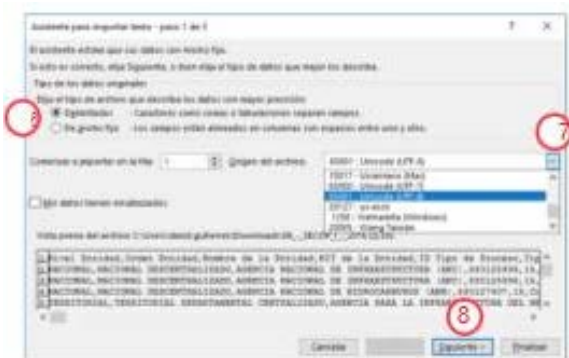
Asistente para importar texto - paso 1 de 3

? ×

El asistente estima que sus datos son Ancho fijo.

Si esto es correcto, elija Siguiente, o bien elija el tipo de datos que mejor los describa.

Tipo de los datos originales

Elija el tipo de archivo que describa los datos con mayor precisión:

Delimitados - Caracteres como comas o tabulaciones separan campos.

De ancho fijo - Los campos están alineados en columnas con espacios entre uno y otro.

Comenzar a importar en la fila: 1 Origen del archivo: 65001 : Unicode (UTF-8)

29017 : Unicode (Mac)
65000 : Unicode (UTF-7)
65001 : Unicode (UTF-8)
1258 : Vietnamita (Windows)
20000 : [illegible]

Mis datos tienen encabezados.

Vista previa del archivo C:\Users\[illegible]\Downloads\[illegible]

1 Nivel Entidad,Orden Entidad,Nombre de la Entidad,NIT de la Entidad,ID Tipo de Proceso,Tip
2 NACIONAL,NACIONAL DESCENTRALIZADO,AGENCIA NACIONAL DE INFRAESTRUCTURA (ANI),830125996,10,L
3 NACIONAL,NACIONAL DESCENTRALIZADO,AGENCIA NACIONAL DE INFRAESTRUCTURA (ANI),830125996,10,L
4 NACIONAL,NACIONAL DESCENTRALIZADO,AGENCIA NACIONAL DE INFRAESTRUCTURA (ANI),830125996,10,L
5 NACIONAL,NACIONAL DESCENTRALIZADO,AGENCIA NACIONAL DE HIDROCARBUROS (ANH),830127607,10,L
6 TERRITORIAL,TERRITORIAL DEPARTAMENTAL CENTRALIZADO,AGENCIA PARA LA INFRAESTRUCTURA DEL M

6

7

8

Cancelar < Atrás Siguiente > Finalizar